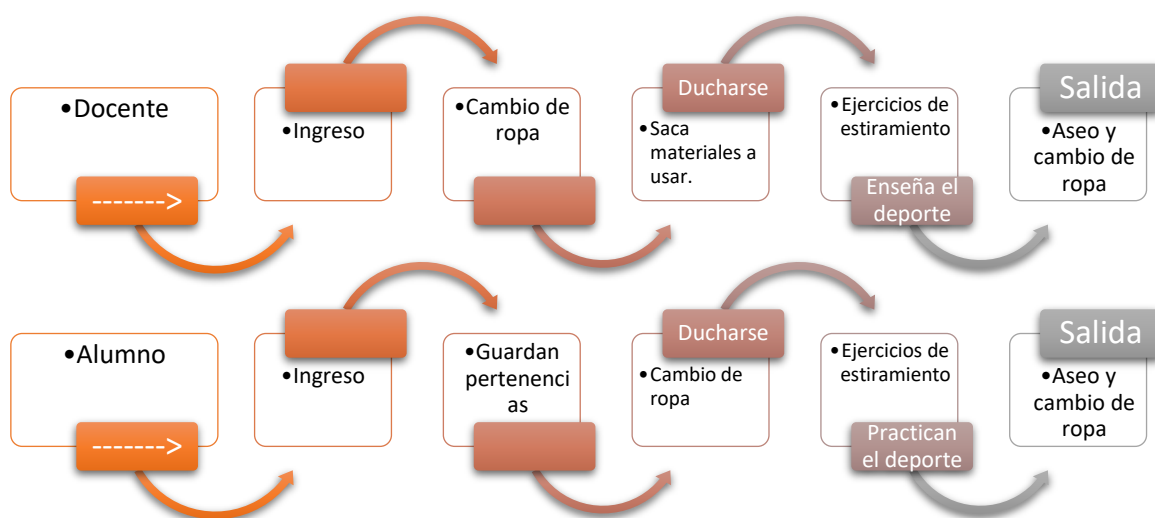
•Docente
------->
•Ingreso
•Cambio de ropa
Ducharse
•Saca materiales a usar.
•Ejercicios de estiramiento
Enseña el deporte
Salida
•Aseo y cambio de ropa

•Alumno
------->
•Ingreso
•Guardan pertenencias
Ducharse
•Cambio de ropa
•Ejercicios de estiramiento
Practican el deporte
Salida
•Aseo y cambio de ropa